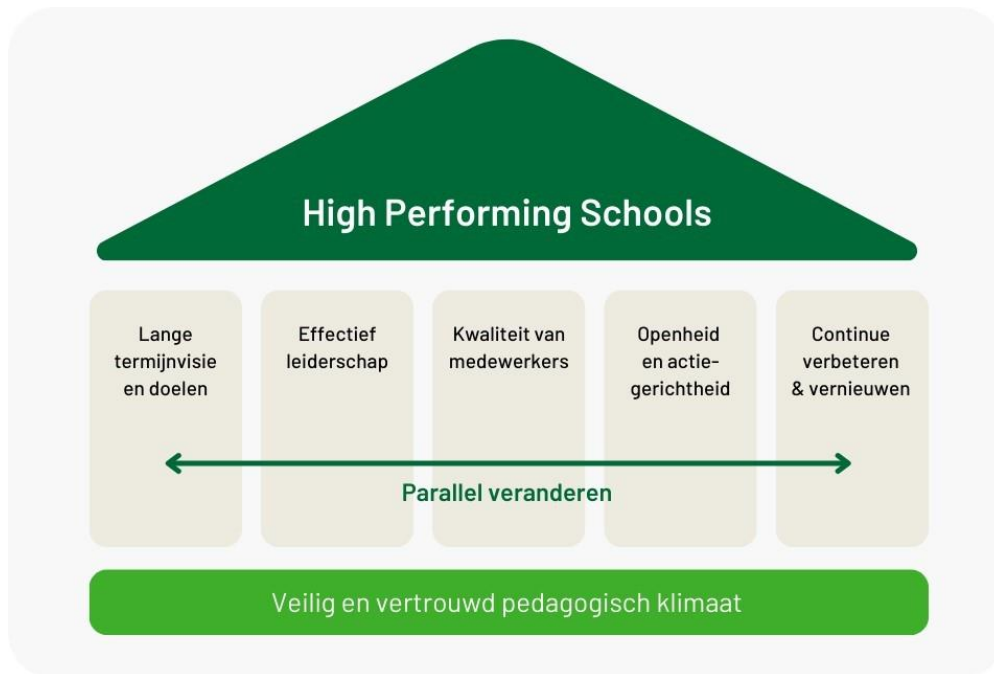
High Performing Schools

Lange termijnvisie en doelen

Effectief leiderschap

Kwaliteit van medewerkers

Openheid en actiegerichtheid

Continue verbeteren & vernieuwen

Parallel veranderen

Veilig en vertrouwd pedagogisch klimaat